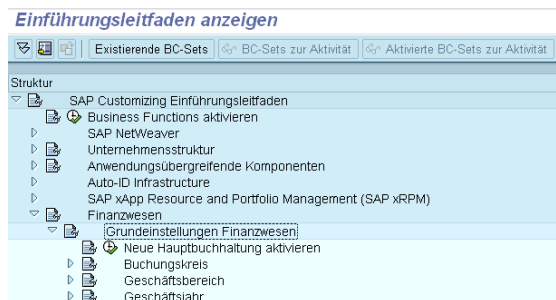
Einführungsleitfaden anzeigen

Existierende BC-Sets | BC-Sets zur Aktivität | Aktivierte BC-Sets zur Aktivität

Struktur
SAP Customizing Einführungsleitfaden
Business Functions aktivieren
SAP NetWeaver
Unternehmensstruktur
Anwendungsübergreifende Komponenten
Auto-ID Infrastructure
SAP xApp Resource and Portfolio Management (SAP xRPM)
Finanzwesen
Grundeinstellungen Finanzwesen
Neue Hauptbuchhaltung aktivieren
Buchungskreis
Geschäftsbereich
Geschäftsjahr